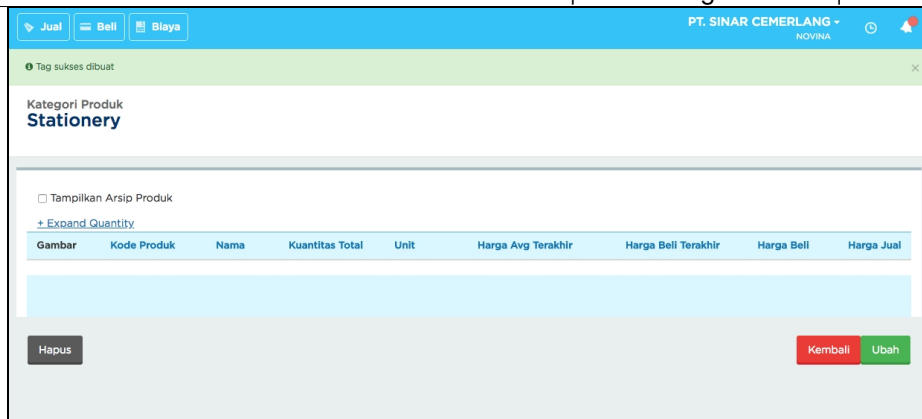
Jual Beli Biaya

PT. SINAR CEMERLANG
NOVINA

Tag sukses dibuat

×

Kategori Produk
Stationery

Tampilkan Arsip Produk

+ Expand Quantity

| Gambar | Kode Produk | Nama | Kuantitas Total | Unit | Harga Avg Terakhir | Harga Beli Terakhir | Harga Beli | Harga Jual |
|---|---|---|---|---|---|---|---|---|

Hapus

Kembali Ubah